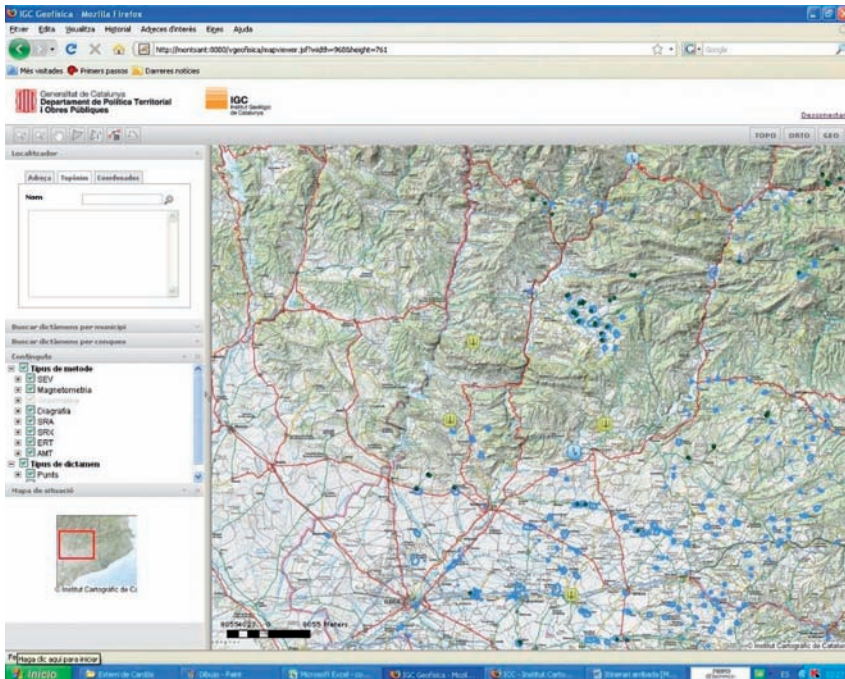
IGC Geofísica - Mozilla Firefox

Fitxer Edita Visualitza Historial Adreces d'interès Eines Ajuda

http://montsant:8080/vgeofisica/mapviewer.jsf?width=968&height=761

Google

Més visitades Primers passos Darreres notícies

Generalitat de Catalunya Departament de Política Territorial i Obres Públiques

IGC Institut Geològic de Catalunya

Desconnectar

TOPO ORTO GEO

Localitzador

Adreça Topònim Coordenades

Nom

Buscar dictàmens per municipi

Buscar dictàmens per conques

Contingut

Tipus de metode
SEV
Magnetometria
Sismològic
Diagrafia
SRA
SRK
ERT
AMT
Tipus de dictamen
Punts

Mapa de situació

© Institut Cartogràfic de Ca

8055 Meters

© Institut Cartogràfic de Catalunya

Haga clic aquí para iniciar

Inicio

Exteri de Cardila

Dibujo - Paint

Microsoft Excel - co...

IGC Geofisica - Mozil...

ICC - Institut Carto...

Itinerari amtada [M...

ES